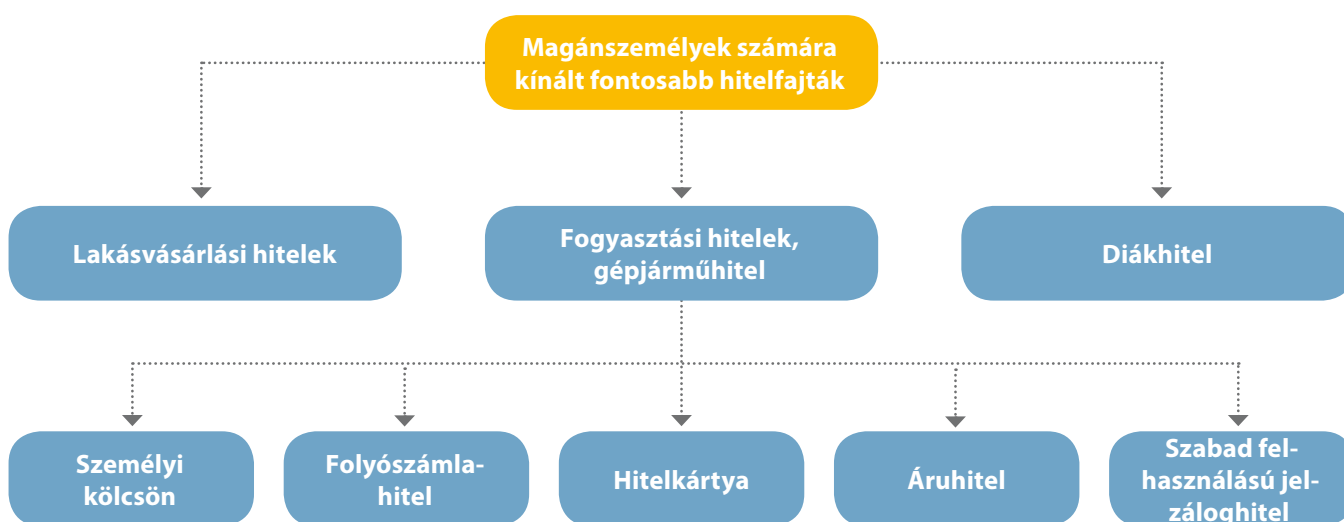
Magánszemélyek számára kínált fontosabb hitelfajták

Lakásvásárlási hitelek

Fogyasztási hitelek, gépjárműhitel

Diákhitel

Személyi kölcsön

Folyószámlahitel

Hitelkártya

Áruhitel

Szabad felhasználású jelzáloghitel